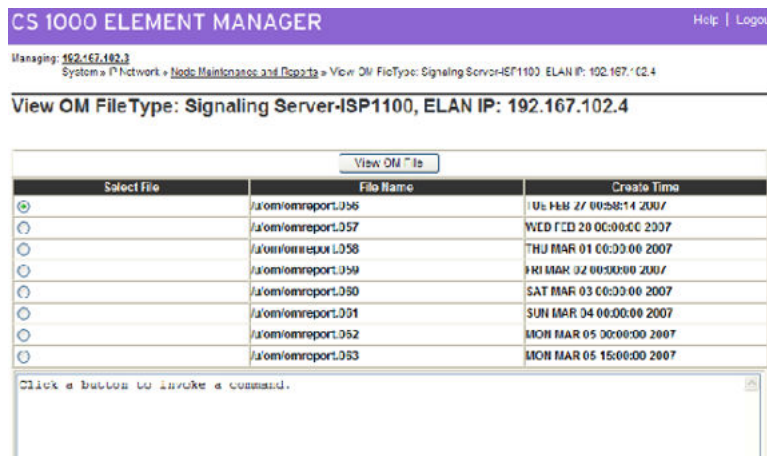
CS 1000 ELEMENT MANAGER

Help | Logou

Managing: 192.167.102.3
System » IP Network » Node Maintenance and Reports » View OM FileType: Signaling Server-ISP1100, ELAN IP: 192.167.102.4

View OM FileType: Signaling Server-ISP1100, ELAN IP: 192.167.102.4

View OM File

| Select File | File Name | Create Time |
|---|---|---|
| | /u/om/omreport.056 | TUE FEB 27 00:58:14 2007 |
| | /u/om/omreport.057 | WED FEB 28 00:00:00 2007 |
| | /u/om/omreport.058 | THU MAR 01 00:00:00 2007 |
| | /u/om/omreport.059 | FRI MAR 02 00:00:00 2007 |
| | /u/om/omreport.060 | SAT MAR 03 00:00:00 2007 |
| | /u/om/omreport.061 | SUN MAR 04 00:00:00 2007 |
| | /u/om/omreport.062 | MON MAR 05 00:00:00 2007 |
| | /u/om/omreport.063 | MON MAR 05 15:00:00 2007 |

Click a button to invoke a command.